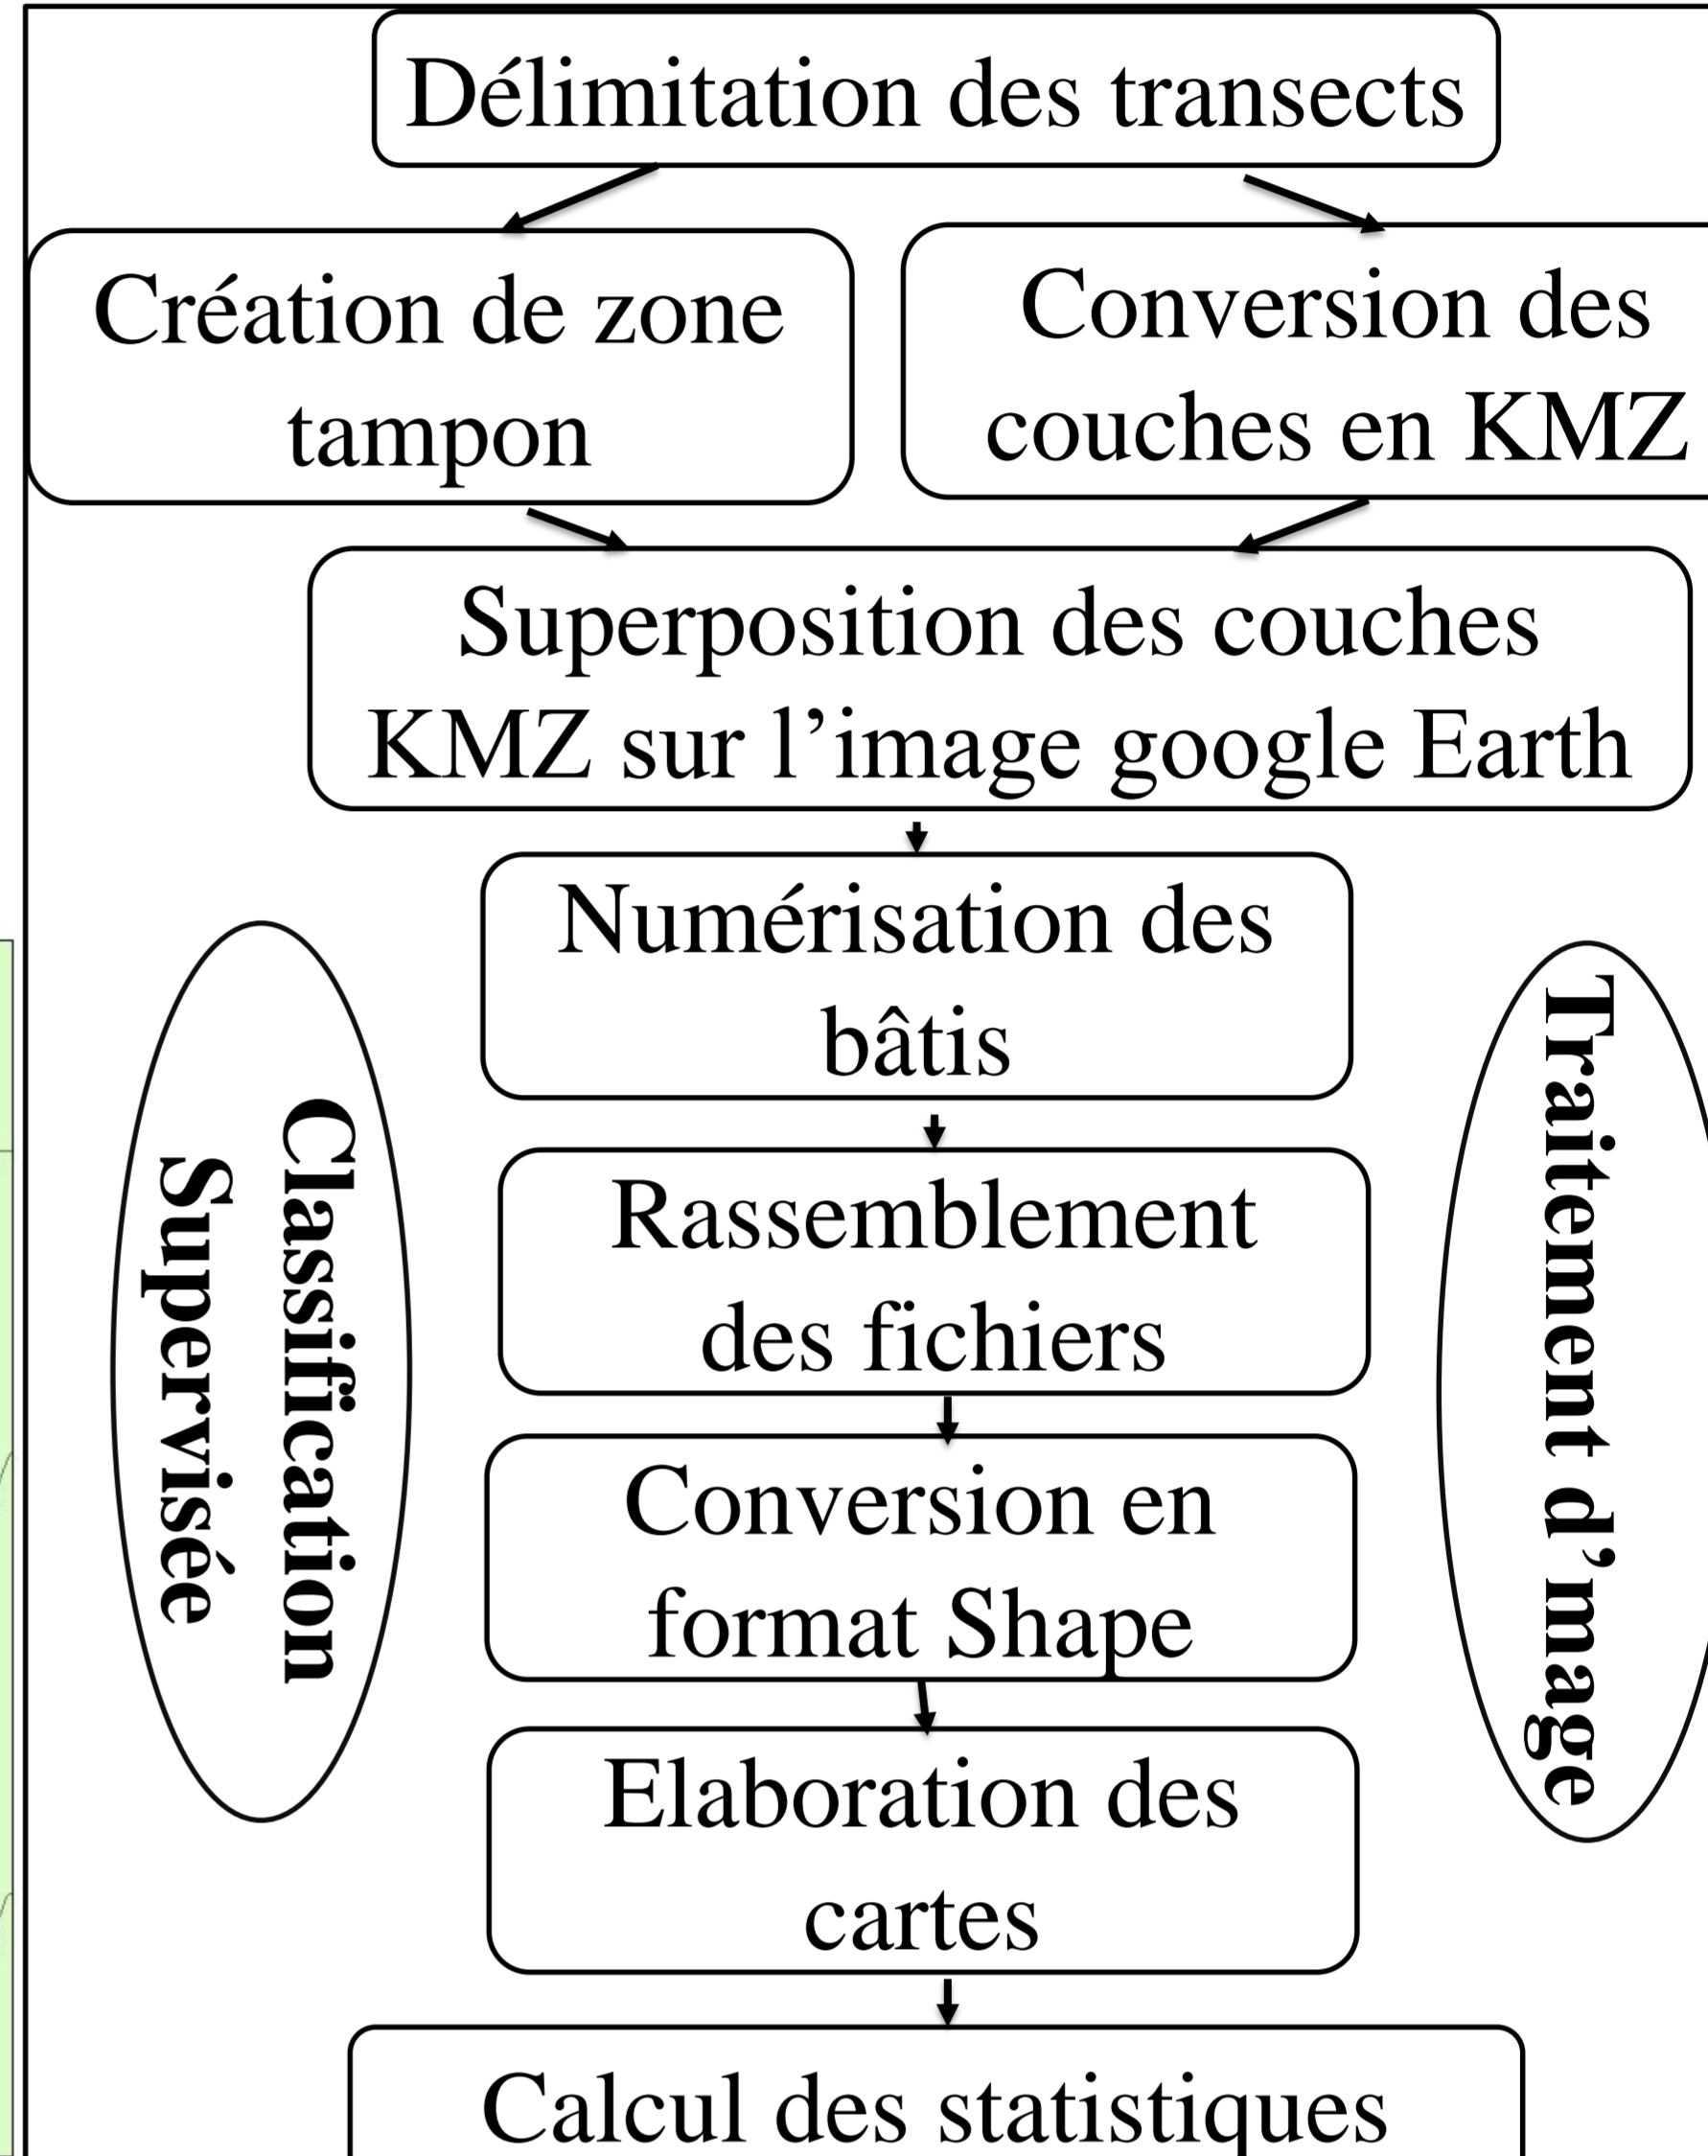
Délimitation des transects

Création de zone tampon

Conversion des couches en KMZ

Superposition des couches KMZ sur l’image google Earth

Numérisation des bâtis

Rassemblement des fichiers

Conversion en format Shape

Elaboration des cartes

Calcul des statistiques

Classification Supervisée

Traitement d’mage